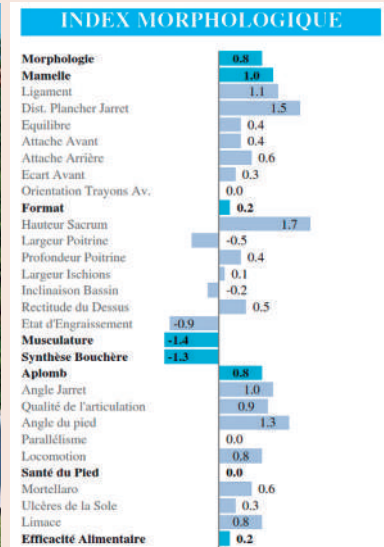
INDEX MORPHOLOGIQUE

| | |
|---|---|
| **Morphologie** | **0.8** |
| **Mamelle** | **1.0** |
| Ligament | 1.1 |
| Dist. Plancher Jarret | 1.5 |
| Equilibre | 0.4 |
| Attache Avant | 0.4 |
| Attache Arrière | 0.6 |
| Ecart Avant | 0.3 |
| Orientation Trayons Av. | 0.0 |
| **Format** | **0.2** |
| Hauteur Sacrum | 1.7 |
| Largeur Poitrine | -0.5 |
| Profondeur Poitrine | 0.4 |
| Largeur Ischions | 0.1 |
| Inclinaison Bassin | -0.2 |
| Rectitude du Dessus | 0.5 |
| Etat d'Engraissement | -0.9 |
| **Musculature** | **-1.4** |
| **Synthèse Bouchère** | **-1.3** |
| **Aplomb** | **0.8** |
| Angle Jarret | 1.0 |
| Qualité de l'articulation | 0.9 |
| Angle du pied | 1.3 |
| Parallélisme | 0.0 |
| Locomotion | 0.8 |
| **Santé du Pied** | **0.0** |
| Mortellaro | 0.6 |
| Ulcères de la Sole | 0.3 |
| Limace | 0.8 |
| **Efficacité Alimentaire** | **0.2** |